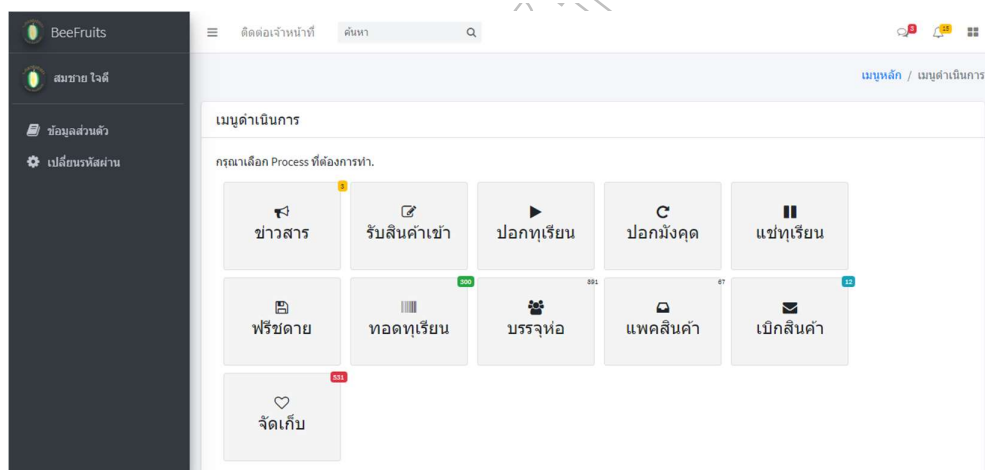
BeeFruits
สมชาย ใจดี
ข้อมูลส่วนตัว
เปลี่ยนรหัสผ่าน

ติดต่อเจ้าหน้าที่ ค้นหา

3 15

เมนูหลัก / เมนูดำเนินการ

เมนูดำเนินการ

กรุณาเลือก Process ที่ต้องการทำ.

3
ข่าวสาร

รับสินค้าเข้า

ปอกทุเรียน

ปอกมังคุด

แช่ทุเรียน

ฟรีซดาย

300
ทอดทุเรียน

891
บรรจุห่อ

87
แพคสินค้า

12
เบิกสินค้า

531
จัดเก็บ